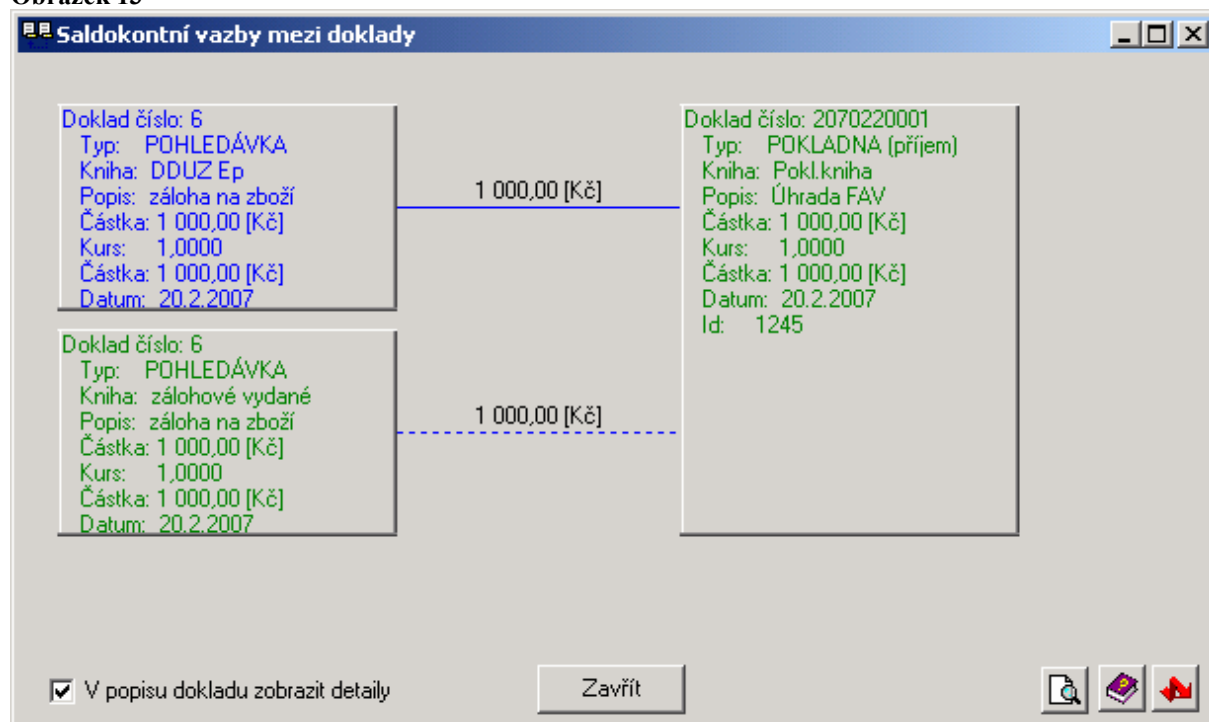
Obrázek 13

Saldokontní vazby mezi doklady

Doklad číslo: 6
Typ: POHLEDÁVKA
Kniha: DDUZ Ep
Popis: záloha na zboží
Částka: 1 000,00 [Kč]
Kurs: 1,0000
Částka: 1 000,00 [Kč]
Datum: 20.2.2007

1 000,00 [Kč]

Doklad číslo: 2070220001
Typ: POKLADNA (příjem)
Kniha: Pokl.kniha
Popis: Úhrada FAV
Částka: 1 000,00 [Kč]
Kurs: 1,0000
Částka: 1 000,00 [Kč]
Datum: 20.2.2007
Id: 1245

Doklad číslo: 6
Typ: POHLEDÁVKA
Kniha: zálohové vydané
Popis: záloha na zboží
Částka: 1 000,00 [Kč]
Kurs: 1,0000
Částka: 1 000,00 [Kč]
Datum: 20.2.2007

1 000,00 [Kč]

V popisu dokladu zobrazit detaily

Zavřít